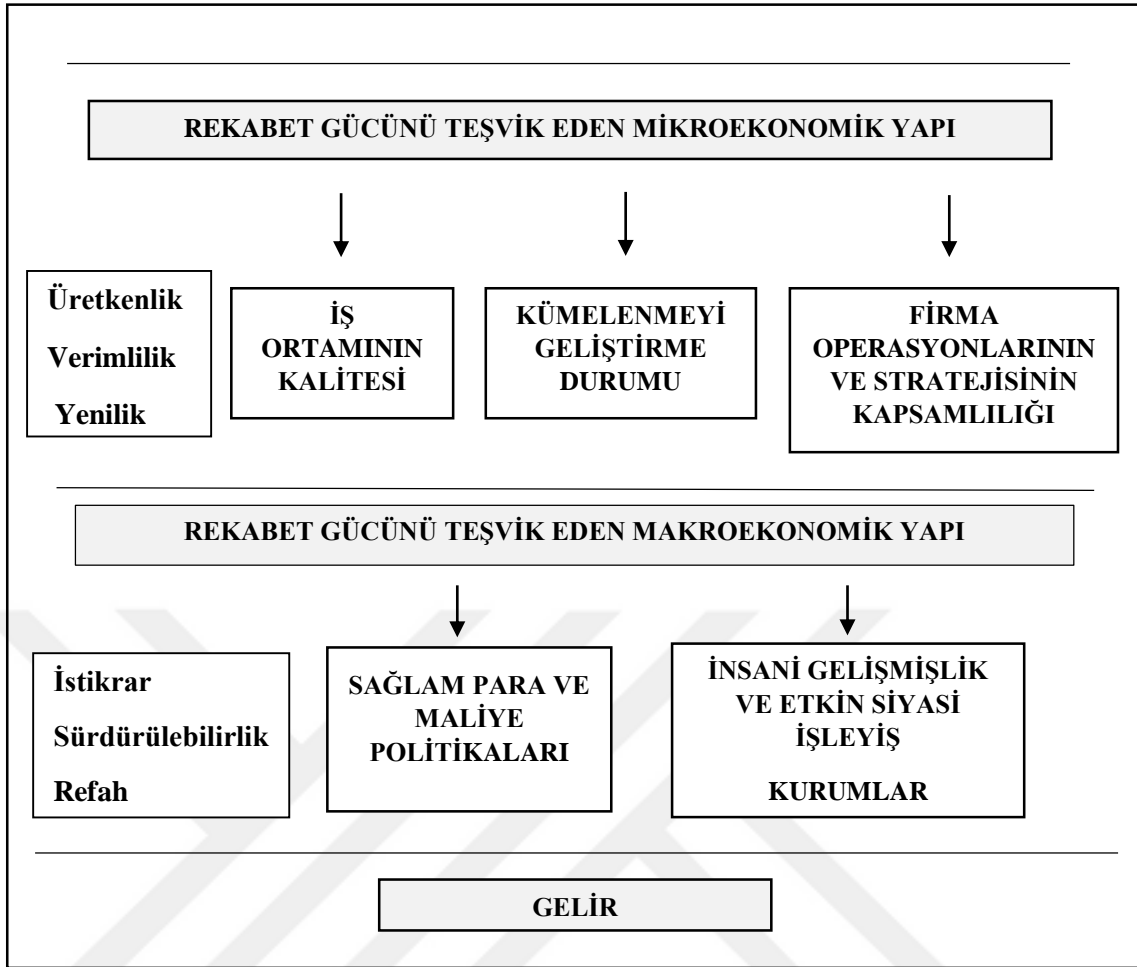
REKABET GÜCÜNÜ TEŞVİK EDEN MİKROEKONOMİK YAPI

Üretkenlik

Verimlilik

Yenilik

İŞ ORTAMININ KALİTESİ

KÜMELENMEYİ GELİŞTİRME DURUMU

FİRMA OPERASYONLARININ VE STRATEJİSİNİN KAPSAMLILIĞI

REKABET GÜCÜNÜ TEŞVİK EDEN MAKROEKONOMİK YAPI

İstikrar

Sürdürülebilirlik

Refah

SAĞLAM PARA VE MALİYE POLİTİKALARI

İNSANİ GELİŞMİŞLİK VE ETKİN SİYASİ İŞLEYİŞ

KURUMLAR

GELİR